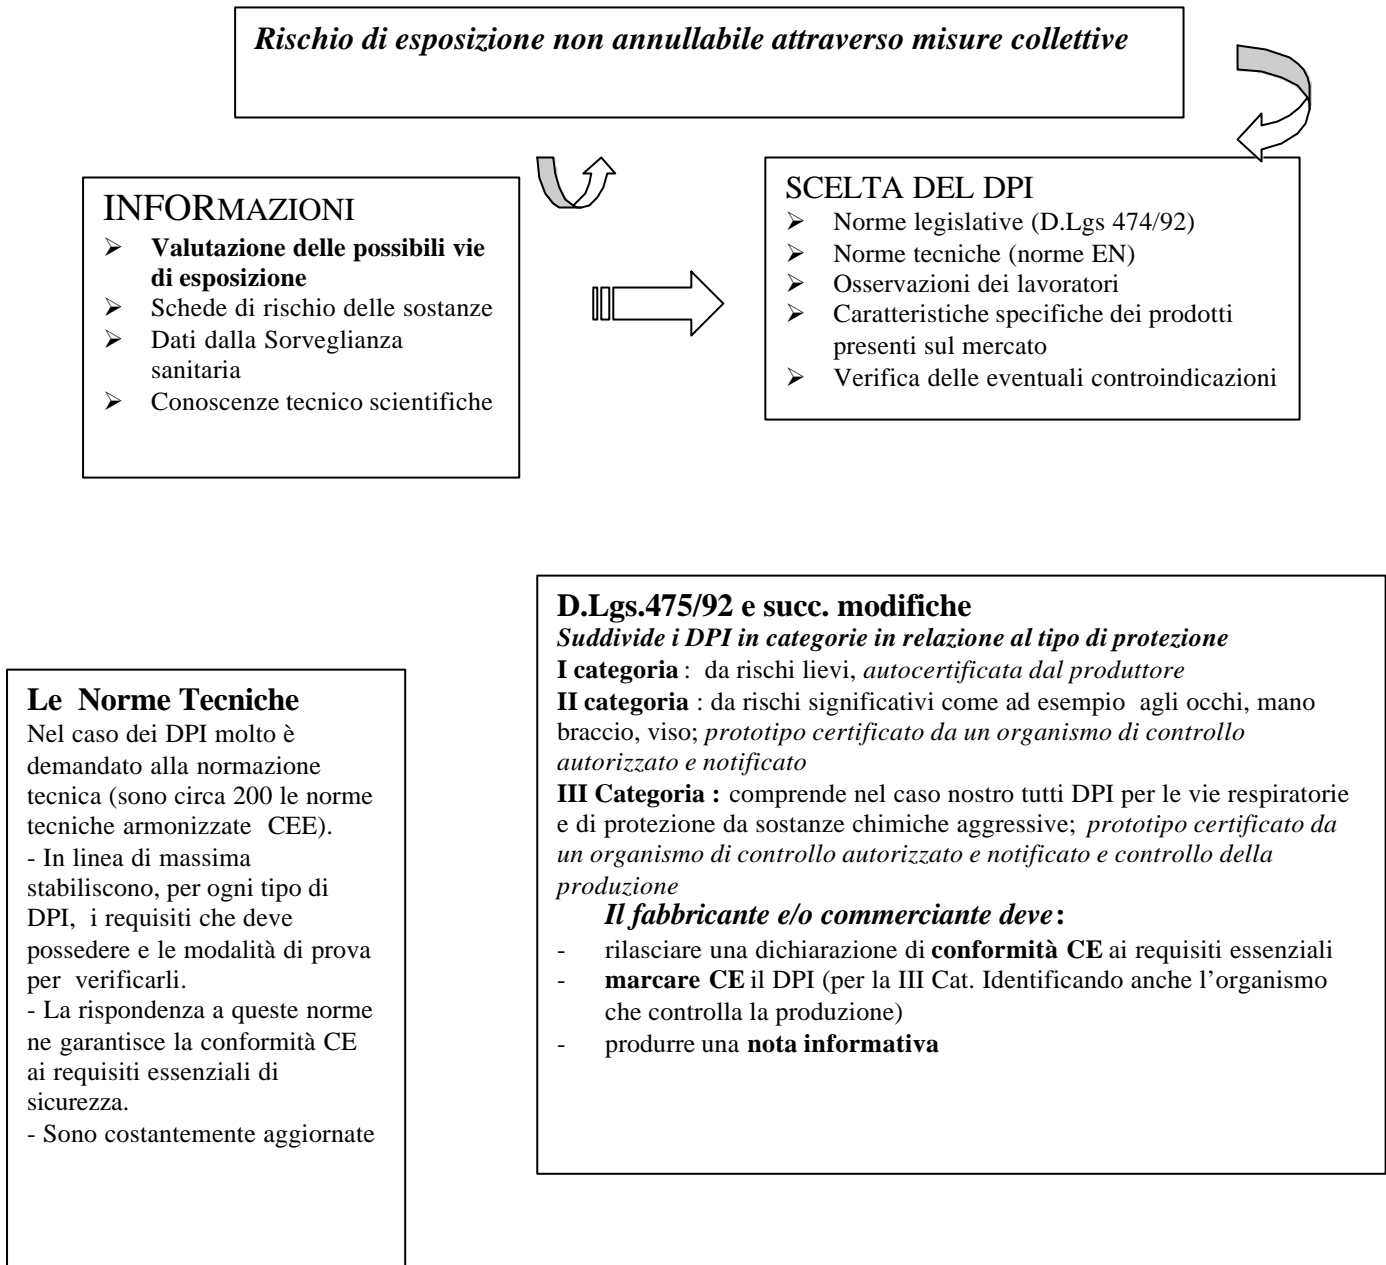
Rischio di esposizione non annullabile attraverso misure collettive

INFORMAZIONI
- Valutazione delle possibili vie di esposizione
- Schede di rischio delle sostanze
- Dati dalla Sorveglianza sanitaria
- Conoscenze tecnico scientifiche

SCELTA DEL DPI
- Norme legislative (D.Lgs 474/92)
- Norme tecniche (norme EN)
- Osservazioni dei lavoratori
- Caratteristiche specifiche dei prodotti presenti sul mercato
- Verifica delle eventuali controindicazioni

Le Norme Tecniche
Nel caso dei DPI molto è demandato alla normazione tecnica (sono circa 200 le norme tecniche armonizzate CEE).
- In linea di massima stabiliscono, per ogni tipo di DPI, i requisiti che deve possedere e le modalità di prova per verificarli.
- La rispondenza a queste norme ne garantisce la conformità CE ai requisiti essenziali di sicurezza.
- Sono costantemente aggiornate

D.Lgs.475/92 e succ. modifiche
Suddivide i DPI in categorie in relazione al tipo di protezione
I categoria : da rischi lievi, autocertificata dal produttore
II categoria : da rischi significativi come ad esempio agli occhi, mano braccio, viso; prototipo certificato da un organismo di controllo autorizzato e notificato
III Categoria : comprende nel caso nostro tutti DPI per le vie respiratorie e di protezione da sostanze chimiche aggressive; prototipo certificato da un organismo di controllo autorizzato e notificato e controllo della produzione
Il fabbricante e/o commerciante deve:
- rilasciare una dichiarazione di conformità CE ai requisiti essenziali
- marcare CE il DPI (per la III Cat. Identificando anche l'organismo che controlla la produzione)
- produrre una nota informativa